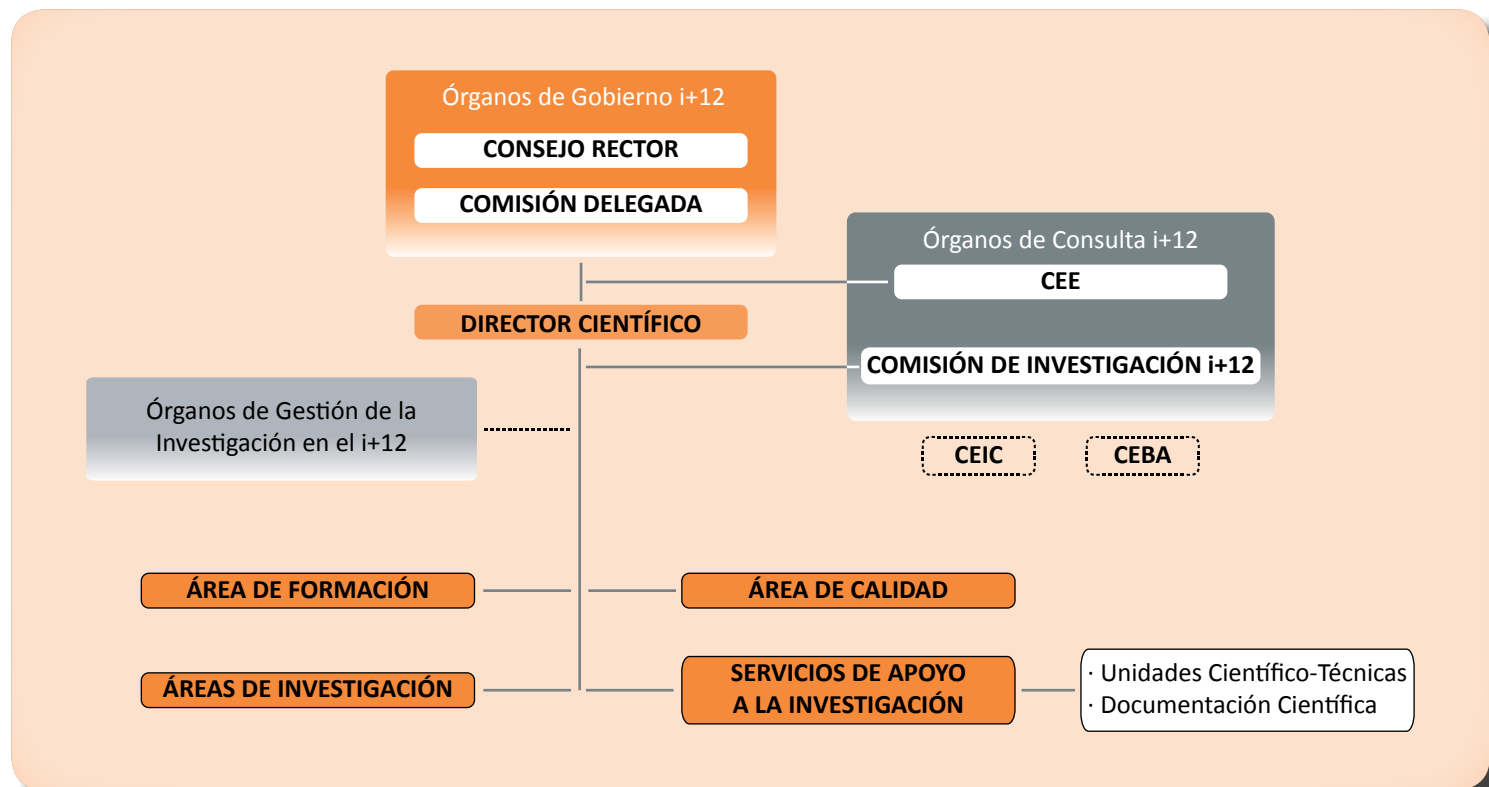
Órganos de Gobierno i+12

CONSEJO RECTOR

COMISIÓN DELEGADA

Órganos de Consulta i+12

CEE

DIRECTOR CIENTÍFICO

COMISIÓN DE INVESTIGACIÓN i+12

Órganos de Gestión de la Investigación en el i+12

CEIC

CEBA

ÁREA DE FORMACIÓN

ÁREA DE CALIDAD

ÁREAS DE INVESTIGACIÓN

SERVICIOS DE APOYO A LA INVESTIGACIÓN

· Unidades Científico-Técnicas
· Documentación Científica